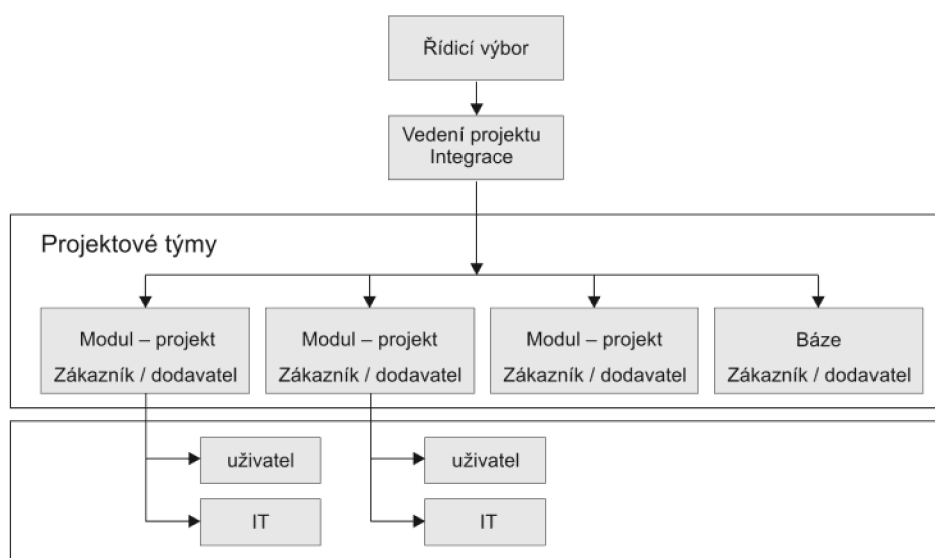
Řídicí výbor

Vedení projektu
Integrace

Projektové týmy

Modul – projekt
Zákazník / dodavatel

Modul – projekt
Zákazník / dodavatel

Modul – projekt
Zákazník / dodavatel

Báze
Zákazník / dodavatel

uživatel

IT

uživatel

IT